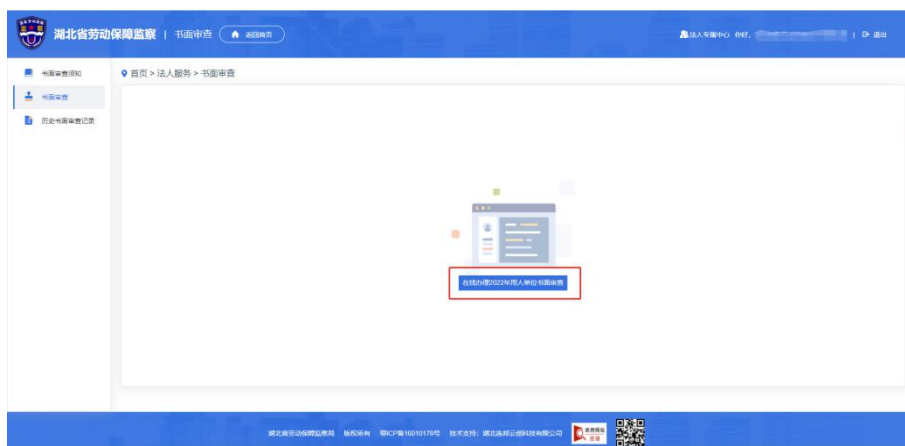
湖北省劳动保障监察 | 书面审查 返回首页

法人专属中心 你好, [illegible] | 退出

书面审查须知
书面审查
历史书面审查记录

首页 > 法人服务 > 书面审查

在线办理2022年用人单位书面审查

湖北省劳动保障监察局 版权所有 鄂ICP备16010178号 技术支持：湖北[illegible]科技有限公司